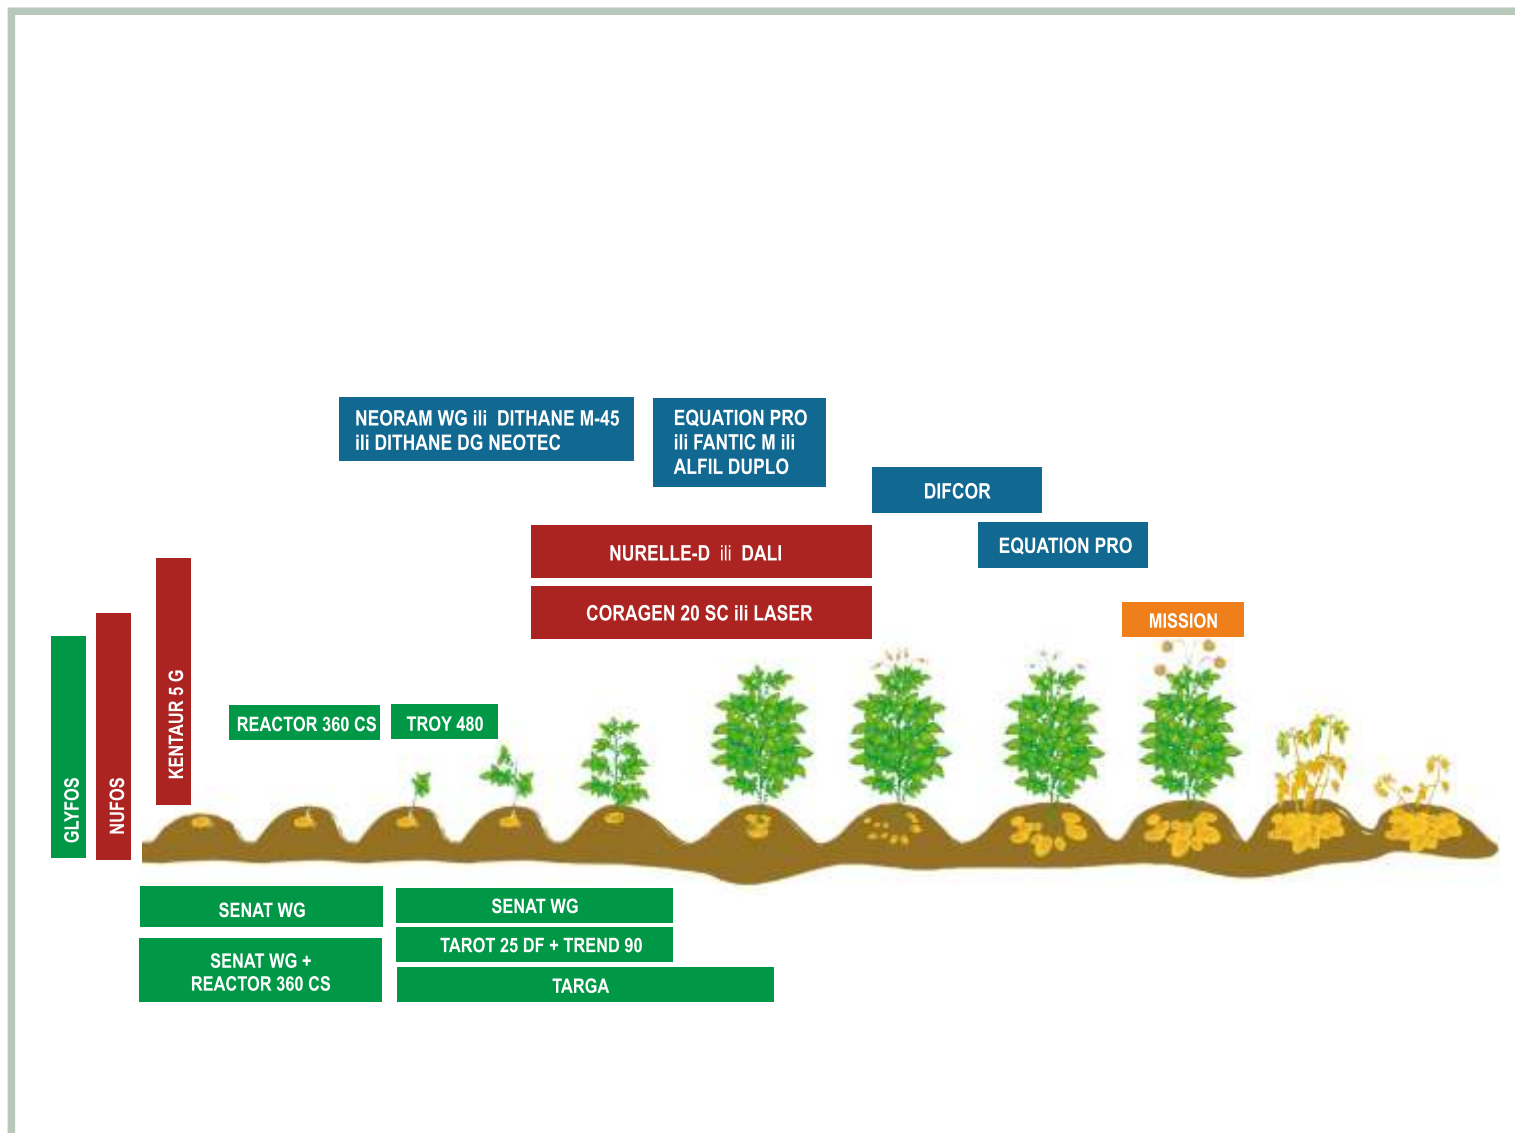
NEORAM WG ili DITHANE M-45 ili DITHANE DG NEOTEC

EQUATION PRO ili FANTIC M ili ALFIL DUPLO

DIFCOR

EQUATION PRO

NURELLE-D ili DALI

CORAGEN 20 SC ili LASER

MISSION

GLYFOS

NUFOS

KENTAUR 5 G

REACTOR 360 CS

TROY 480

SENAT WG

SENAT WG + REACTOR 360 CS

SENAT WG

TAROT 25 DF + TREND 90

TARGA